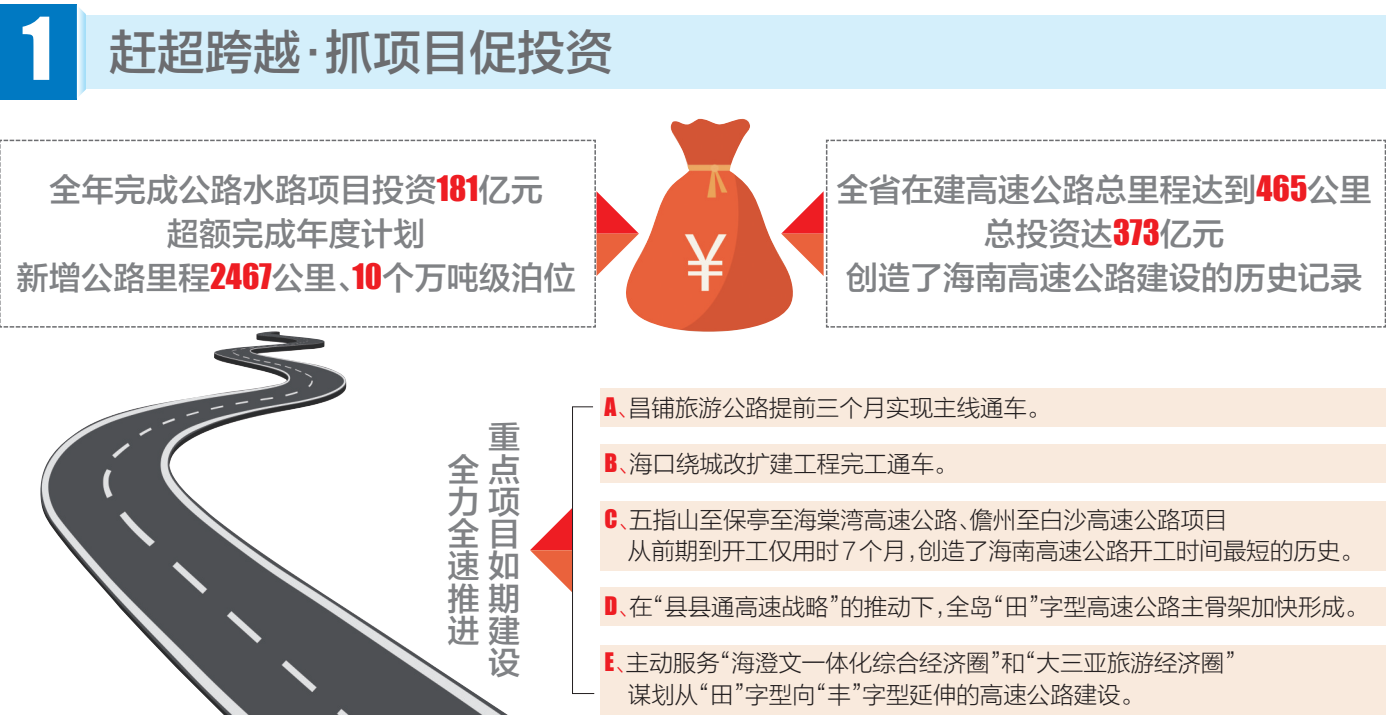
1 赶超跨越·抓项目促投资

全年完成公路水路项目投资181亿元
超额完成年度计划
新增公路里程2467公里、10个万吨级泊位

¥

全省在建高速公路总里程达到465公里
总投资达373亿元
创造了海南高速公路建设的历史记录

重点项目如期建设
全力全速推进

A、昌铺旅游公路提前三个月实现主线通车。

B、海口绕城改扩建工程完工通车。

C、五指山至保亭至海棠湾高速公路、儋州至白沙高速公路项目从前期到开工仅用时7个月，创造了海南高速公路开工时间最短的历史。

D、在“县县通高速战略”的推动下，全岛“田”字型高速公路主骨架加快形成。

E、主动服务“海澄文一体化综合经济圈”和“大三亚旅游经济圈”谋划从“田”字型向“丰”字型延伸的高速公路建设。